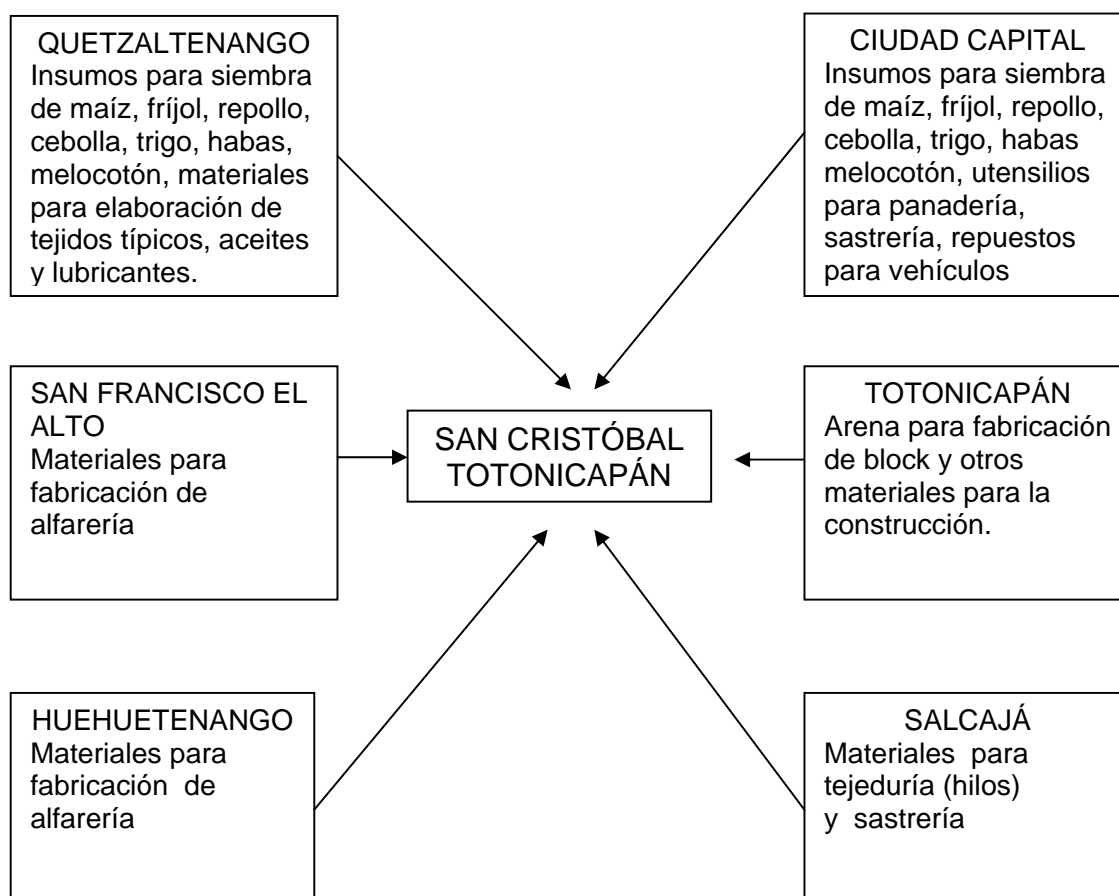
QUETZALTENANGO
Insumos para siembra de maíz, fríjol, repollo, cebolla, trigo, habas, melocotón, materiales para elaboración de tejidos típicos, aceites y lubricantes.

CIUDAD CAPITAL
Insumos para siembra de maíz, fríjol, repollo, cebolla, trigo, habas melocotón, utensilios para panadería, sastrería, repuestos para vehículos

SAN FRANCISCO EL ALTO
Materiales para fabricación de alfarería

SAN CRISTÓBAL TOTONICAPÁN

TOTONICAPÁN
Arena para fabricación de block y otros materiales para la construcción.

HUEHUETENANGO
Materiales para fabricación de alfarería

SALCAJÁ
Materiales para tejeduría (hilos) y sastrería